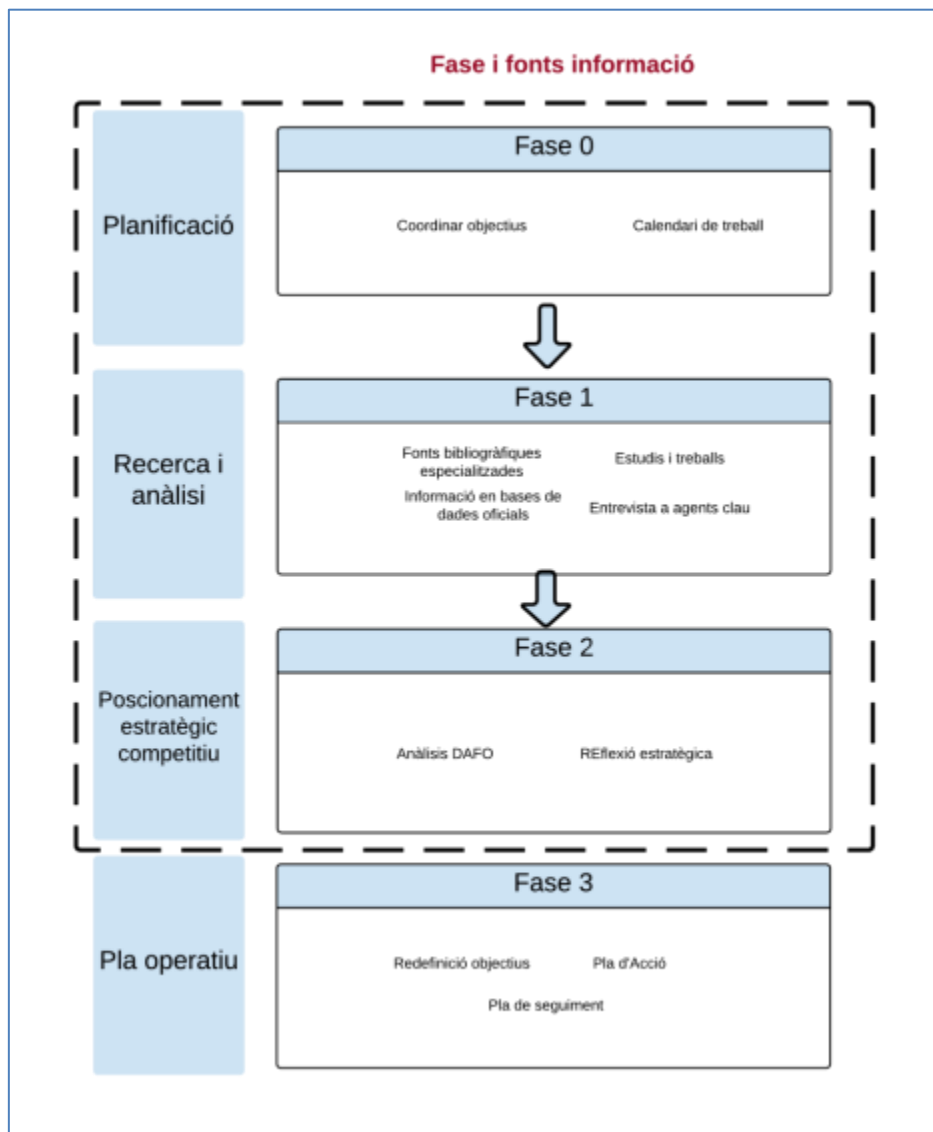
Fase i fonts informació

Planificació

Fase 0

Coordinar objectius

Calendari de treball

Recerca i anàlisi

Fase 1

Fonts bibliogràfiques especialitzades

Estudis i treballs

Informació en bases de dades oficials

Entrevista a agents clau

Poscionament estratègic competitiu

Fase 2

Anàlisis DAFO

REflexió estratègica

Pla operatiu

Fase 3

Redefinició objectius

Pla d'Acció

Pla de seguiment